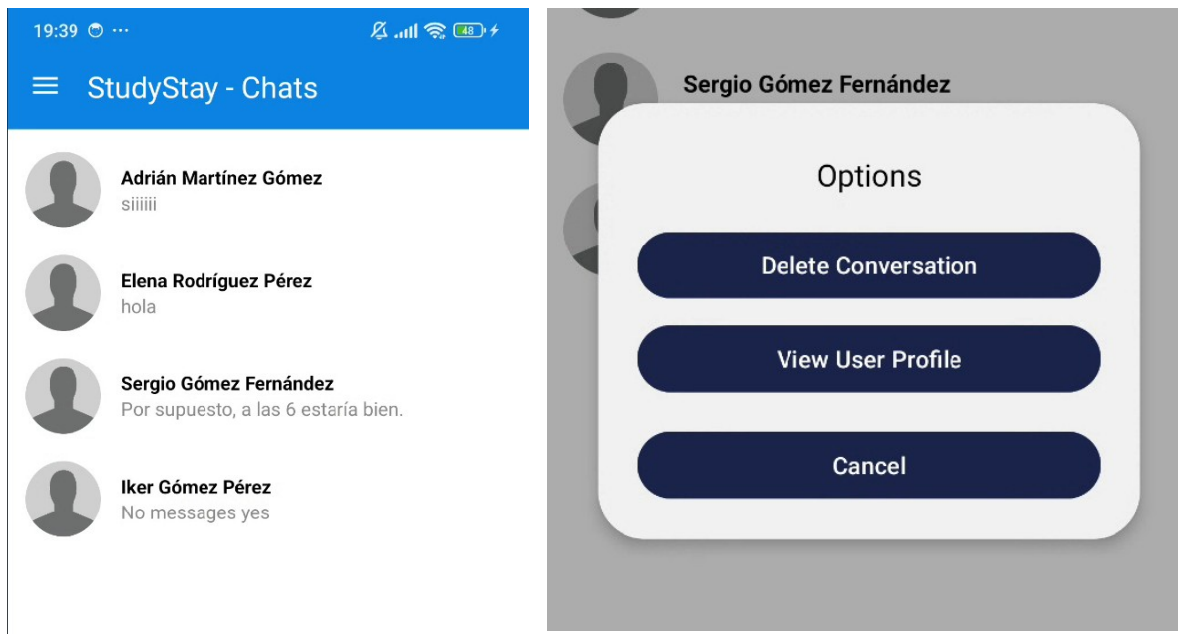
19:39 ⊙ ···
48

StudyStay - Chats

Adrián Martínez Gómez
siiiiii

Elena Rodríguez Pérez
hola

Sergio Gómez Fernández
Por supuesto, a las 6 estaría bien.

Iker Gómez Pérez
No messages yes

Sergio Gómez Fernández

Options

Delete Conversation

View User Profile

Cancel